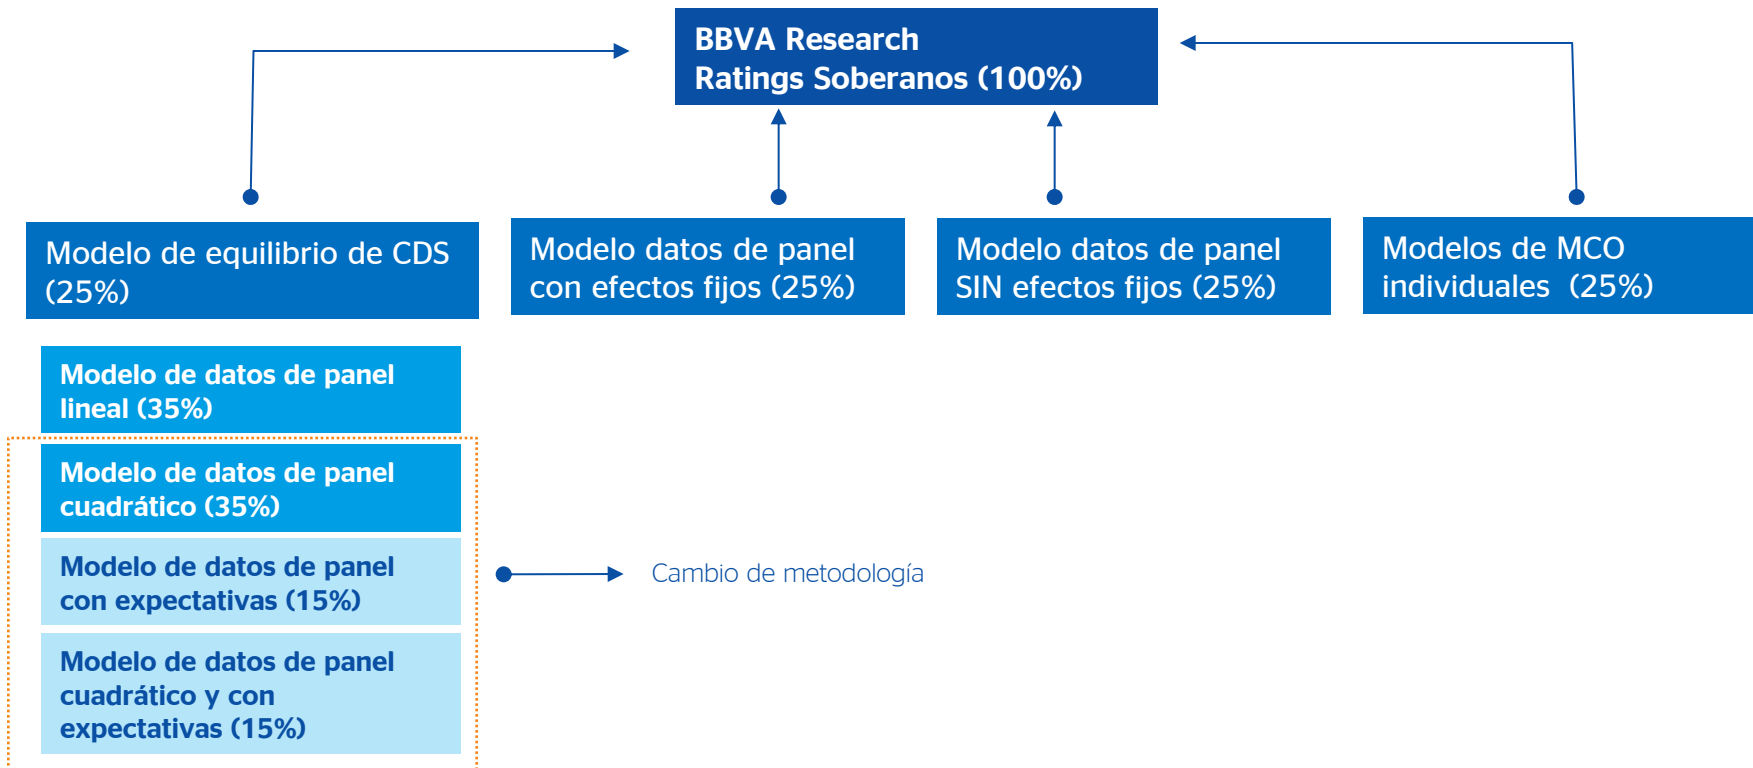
BBVA Research
Ratings Soberanos (100%)

Modelo de equilibrio de CDS (25%)

Modelo datos de panel con efectos fijos (25%)

Modelo datos de panel SIN efectos fijos (25%)

Modelos de MCO individuales (25%)

Modelo de datos de panel lineal (35%)

Modelo de datos de panel cuadrático (35%)

Modelo de datos de panel con expectativas (15%)

Modelo de datos de panel cuadrático y con expectativas (15%)

Cambio de metodología